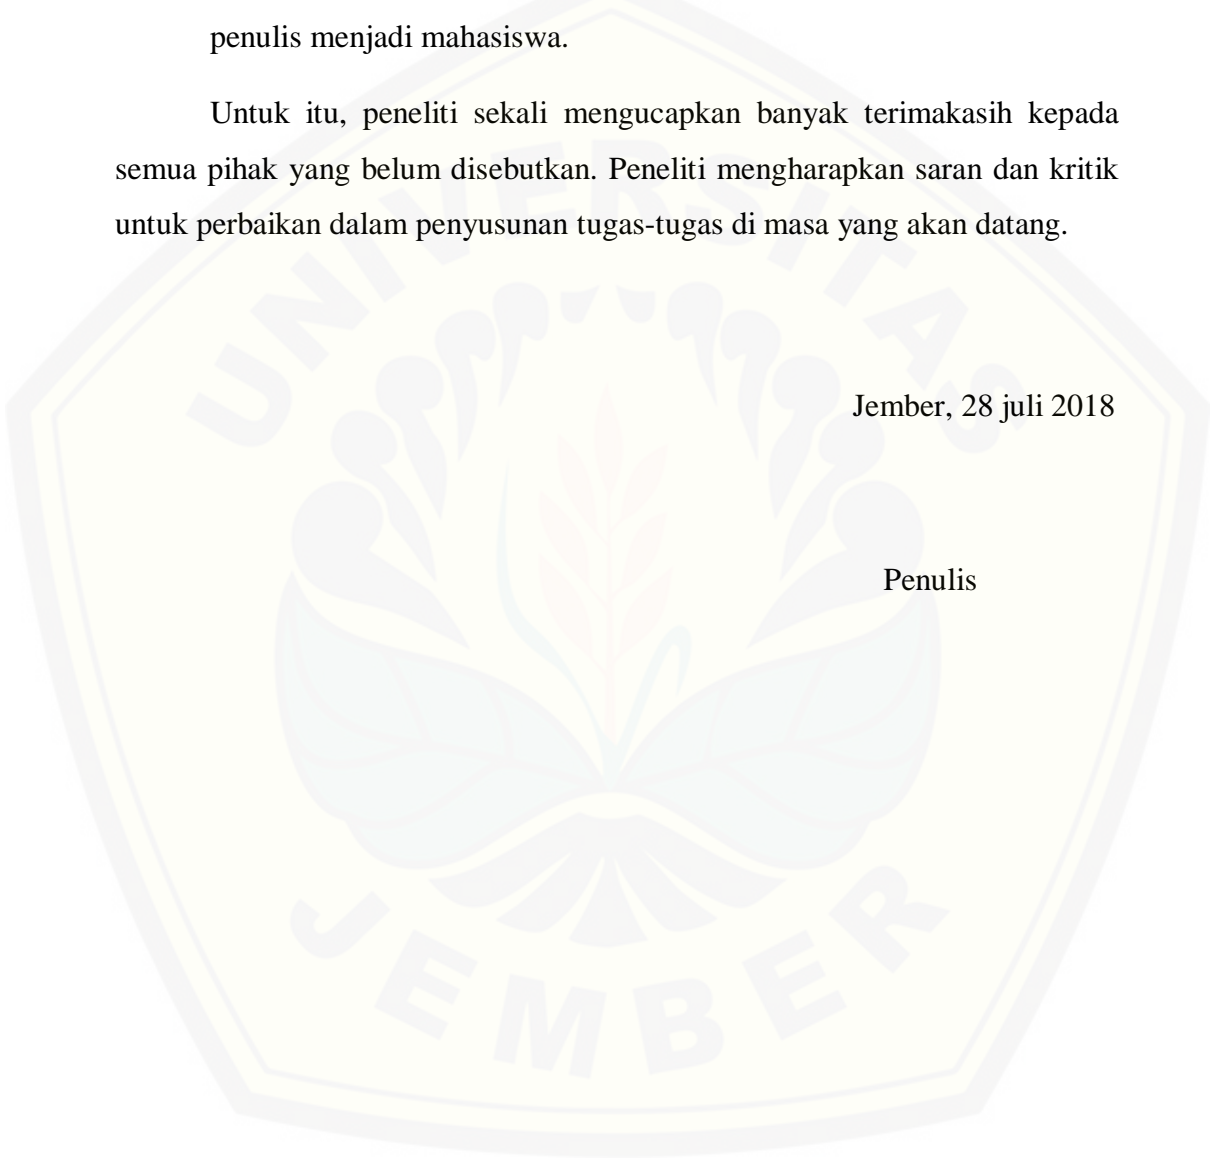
penulis menjadi mahasiswa.

Untuk itu, peneliti sekali mengucapkan banyak terimakasih kepada semua pihak yang belum disebutkan. Peneliti mengharapkan saran dan kritik untuk perbaikan dalam penyusunan tugas-tugas di masa yang akan datang.

Jember, 28 juli 2018

Penulis

UNIVERSITAS JEMBER